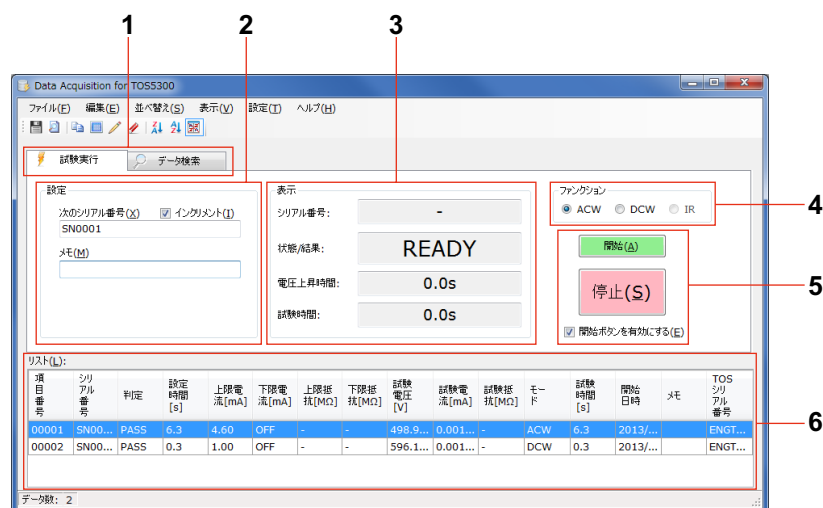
1
2
3
4
5
6

Data Acquisition for TOS5300

ファイル(F) 編集(E) 並べ替え(S) 表示(V) 設定(T) ヘルプ(H)

試験実行
データ検索

設定
次のシリアル番号(X)
インクリメント(I)
SN0001
メモ(M)

表示
シリアル番号: -
状態/結果: READY
電圧上昇時間: 0.0s
試験時間: 0.0s

ファンクション
ACW DCW IR

開始(A)
停止(S)
開始ボタンを有効にする(E)

リスト(L):

| 項目番号 | シリアル番号 | 判定 | 設定時間[s] | 上限電流[mA] | 下限電流[mA] | 上限抵抗[MΩ] | 下限抵抗[MΩ] | 試験電圧[V] | 試験電流[mA] | 試験抵抗[MΩ] | モード | 試験時間[s] | 開始日時 | メモ | TOSシリアル番号 |
|---|---|---|---|---|---|---|---|---|---|---|---|---|---|---|---|
| 00001 | SN00... | PASS | 6.3 | 4.60 | OFF | - | - | 498.9... | 0.001... | - | ACW | 6.3 | 2013/... | | ENGT... |
| 00002 | SN00... | PASS | 0.3 | 1.00 | OFF | - | - | 596.1... | 0.001... | - | DCW | 0.3 | 2013/... | | ENGT... |

データ数: 2